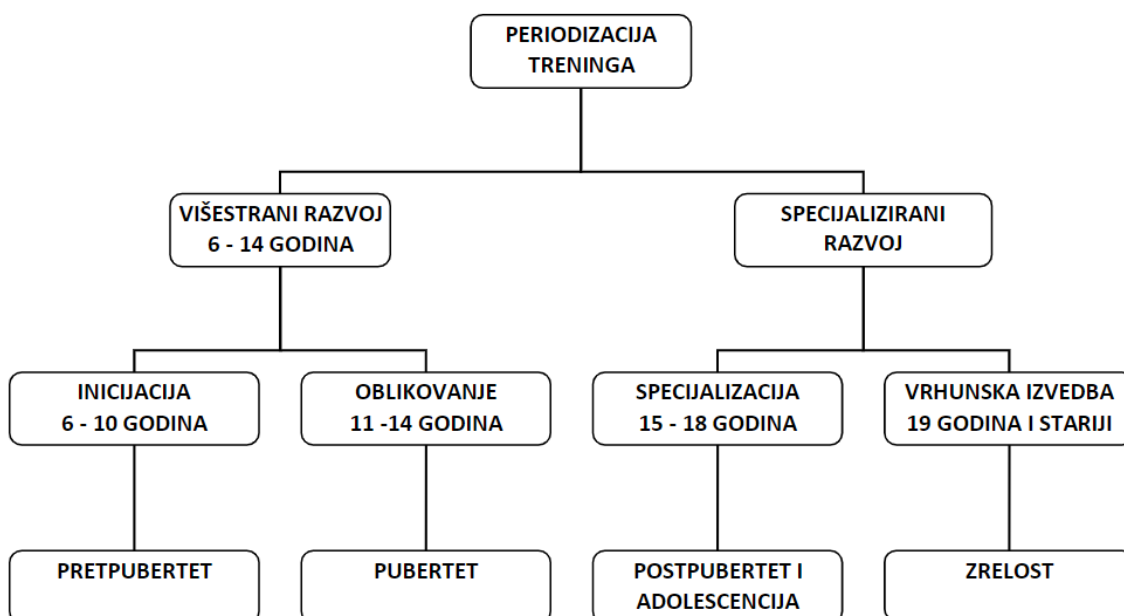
PERIODIZACIJA TRENINGA

VIŠESTRANI RAZVOJ
6 - 14 GODINA

SPECIJALIZIRANI RAZVOJ

INICIJACIJA
6 - 10 GODINA

OBLIKOVANJE
11 -14 GODINA

SPECIJALIZACIJA
15 - 18 GODINA

VRHUNSKA IZVEDBA
19 GODINA I STARIJI

PRETPUBERTET

PUBERTET

POSTPUBERTET I ADOLESCENCIJA

ZRELOST